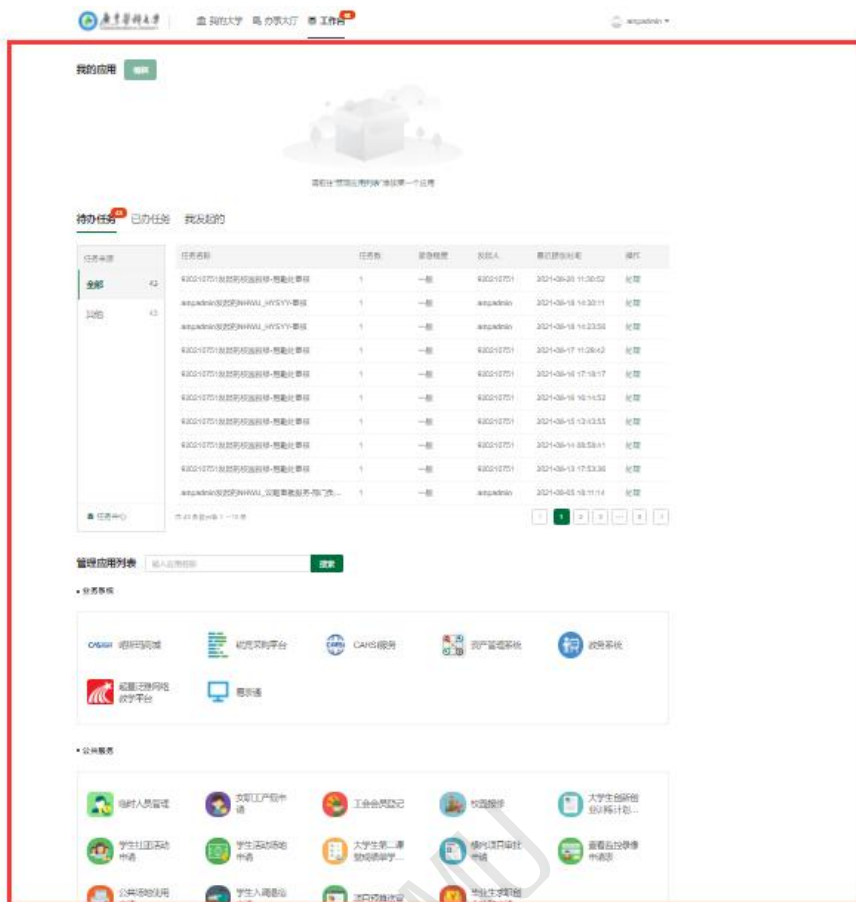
我的大学　办事大厅　工作台 43

ampadmin

我的应用　编辑

请前往"管理应用列表"添加第一个应用

待办任务 43　已办任务　我发起的

任务来源

全部 43

其他 43

任务中心

| 任务名称 | 任务数 | 紧急程度 | 发起人 | 最近接收时间 | 操作 |
|---|---|---|---|---|---|
| 6302107511发起的校园报修-后勤处审核 | 1 | 一般 | 630210751 | 2021-06-20 11:30:52 | 处理 |
| ampadmin发起的NHWJ_HYSYY-审核 | 1 | 一般 | ampadmin | 2021-06-18 14:30:11 | 处理 |
| ampadmin发起的NHWJ_HYSYY-审核 | 1 | 一般 | ampadmin | 2021-06-18 14:23:58 | 处理 |
| 6302107511发起的校园报修-后勤处审核 | 1 | 一般 | 630210751 | 2021-06-17 11:29:42 | 处理 |
| 6302107511发起的校园报修-后勤处审核 | 1 | 一般 | 630210751 | 2021-06-16 17:18:17 | 处理 |
| 6302107511发起的校园报修-后勤处审核 | 1 | 一般 | 630210751 | 2021-06-16 16:14:53 | 处理 |
| 6302107511发起的校园报修-后勤处审核 | 1 | 一般 | 630210751 | 2021-06-15 13:43:55 | 处理 |
| 6302107511发起的校园报修-后勤处审核 | 1 | 一般 | 630210751 | 2021-06-14 08:58:41 | 处理 |
| 6302107511发起的校园报修-后勤处审核 | 1 | 一般 | 630210751 | 2021-06-13 17:53:36 | 处理 |
| ampadmin发起的NHWJ_公寓事务服务-部门负... | 1 | 一般 | ampadmin | 2021-06-03 16:11:14 | 处理 |

共43条数据第1-10条

1 2 3 ... 5

管理应用列表　输入应用名称　搜索

• 业务系统

CASAH 明细码同城　研究实训平台　CARS服务　资产管理系统　教务系统

超星泛雅网络教学平台　易示通

• 公共服务

临时人员管理　文职工产假申请　工会会员登记　校园报修　大学生创新创业训练计划...

学生社团活动申请　学生活动场地申请　大学生第二课堂成绩单学...　校内项目审批申请　查看监控录像申请表

公共场地使用　学生入调座出　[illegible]　学生生涯职业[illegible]